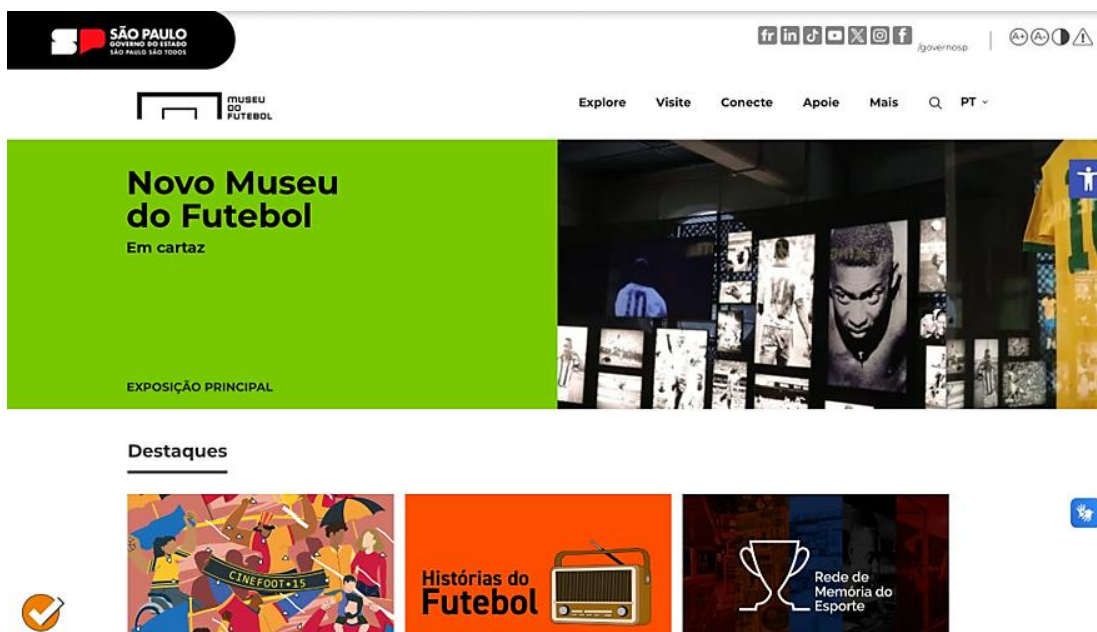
SÃO PAULO
GOVERNO DO ESTADO
SÃO PAULO SÃO TODOS

fr in /governosp

A+ A-

MUSEU DO FUTEBOL

Explore Visite Conecte Apoie Mais PT

Novo Museu do Futebol
Em cartaz

EXPOSIÇÃO PRINCIPAL

Destaques

CINEFOOT•15

Histórias do Futebol

Rede de Memória do Esporte